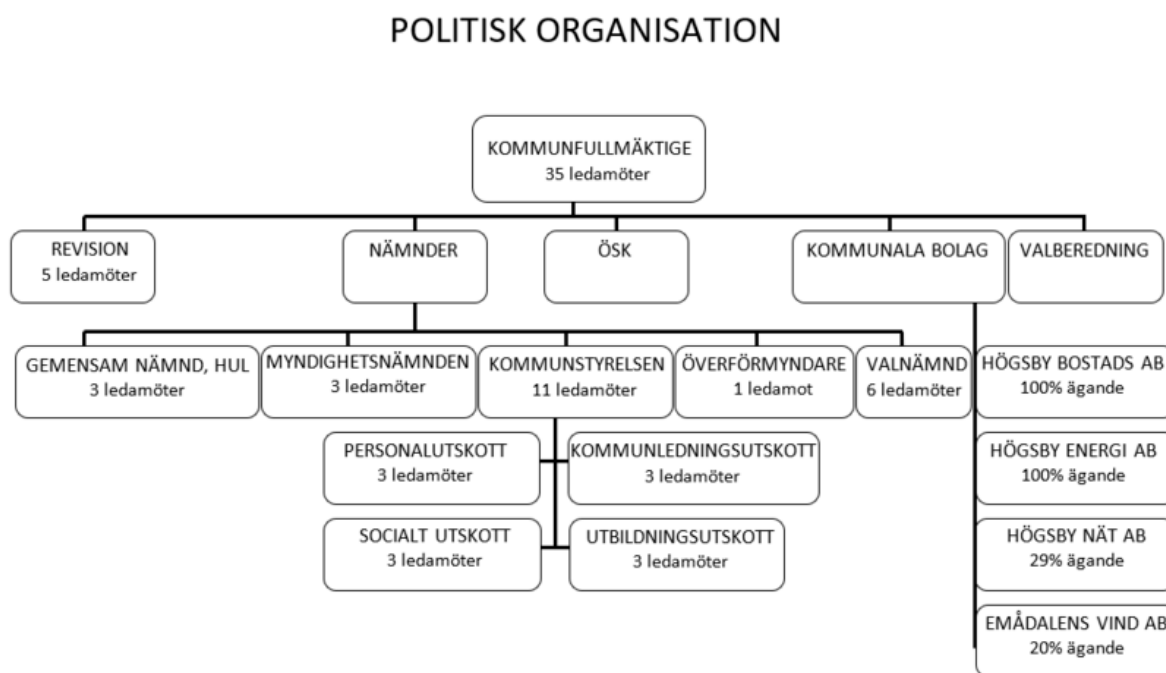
POLITISK ORGANISATION

KOMMUNFULLMÄKTIGE
35 ledamöter

REVISION
5 ledamöter

NÄMNDER

ÖSK

KOMMUNALA BOLAG

VALBEREDNING

GEMENSAM NÄMND, HUL
3 ledamöter

MYNDIGHETSNÄMNDEN
3 ledamöter

KOMMUNSTYRELSEN
11 ledamöter

ÖVERFÖRMYNDARE
1 ledamot

VALNÄMND
6 ledamöter

PERSONALUTSKOTT
3 ledamöter

KOMMUNLEDNINGSUTSKOTT
3 ledamöter

SOCIALT UTSKOTT
3 ledamöter

UTBILDNINGSUTSKOTT
3 ledamöter

HÖGSBY BOSTADS AB
100% ägande

HÖGSBY ENERGI AB
100% ägande

HÖGSBY NÄT AB
29% ägande

EMÅDALENS VIND AB
20% ägande